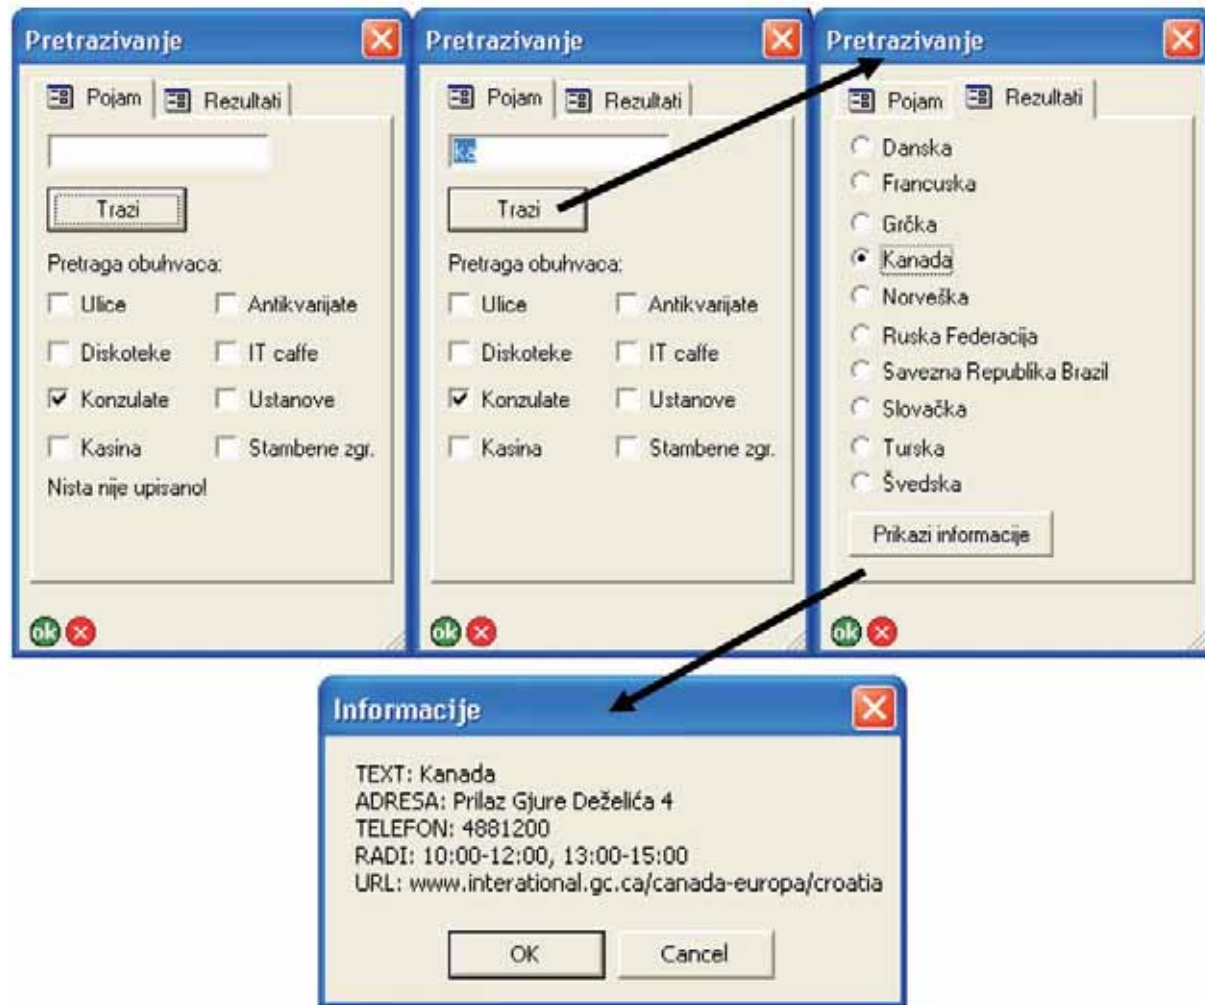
Pretrazivanje

Pojam | Rezultati

Trazi

Pretraga obuhvaca:

Ulice
Antikvarijate
Diskoteke
IT caffe
Konzulate
Ustanove
Kasina
Stambene zgr.

Nista nije upisano!

ok

Pretrazivanje

Pojam | Rezultati

ka

Trazi

Pretraga obuhvaca:

Ulice
Antikvarijate
Diskoteke
IT caffe
Konzulate
Ustanove
Kasina
Stambene zgr.

ok

Pretrazivanje

Pojam | Rezultati

Danska
Francuska
Grčka
Kanada
Norveška
Ruska Federacija
Savezna Republika Brazil
Slovačka
Turska
Švedska

Prikazi informacije

ok

Informacije

TEXT: Kanada
ADRESA: Prilaz Gjure Deželića 4
TELEFON: 4881200
RADI: 10:00-12:00, 13:00-15:00
URL: www.interational.gc.ca/canada-europa/croatia

OK
Cancel